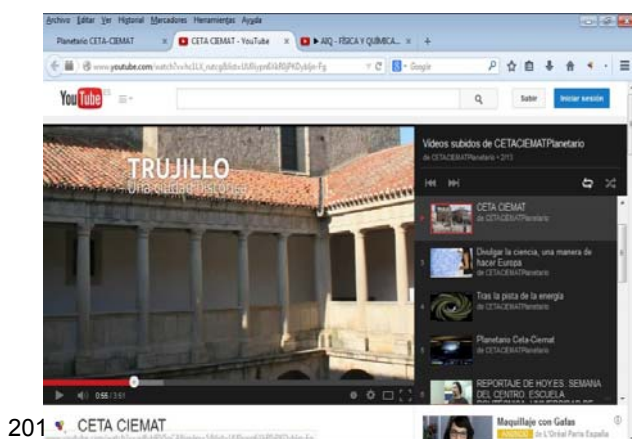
Archivo Editar Ver Historial Marcadores Herramientas Ayuda

Planetario CETA-CIEMAT × CETA CIEMAT - YouTube × AIQ - FÍSICA Y QUÍMICA... × +

www.youtube.com/watch?v=hc1LX_natcg&list=UUlyynKVkR0jPKDykIJo-Fg

Google

YouTube

Subir Iniciar sesión

TRUJILLO
Una ciudad histórica

Videos subidos de CETACIEMATPlanetario
de CETACIEMATPlanetario • 2/13

CETA CIEMAT
de CETACIEMATPlanetario

Divulgar la ciencia, una manera de hacer Europa
de CETACIEMATPlanetario

Tras la pista de la energía
de CETACIEMATPlanetario

Planetario Ceta-Ciemat
de CETACIEMATPlanetario

REPORTAJE DE HOY.ES. SEMANA DEL CENTRO. ESCUELA

0:55 / 3:51

201 CETA CIEMAT

Maquillaje con Gafas
ANUNCIO de L'Oréal Paris España